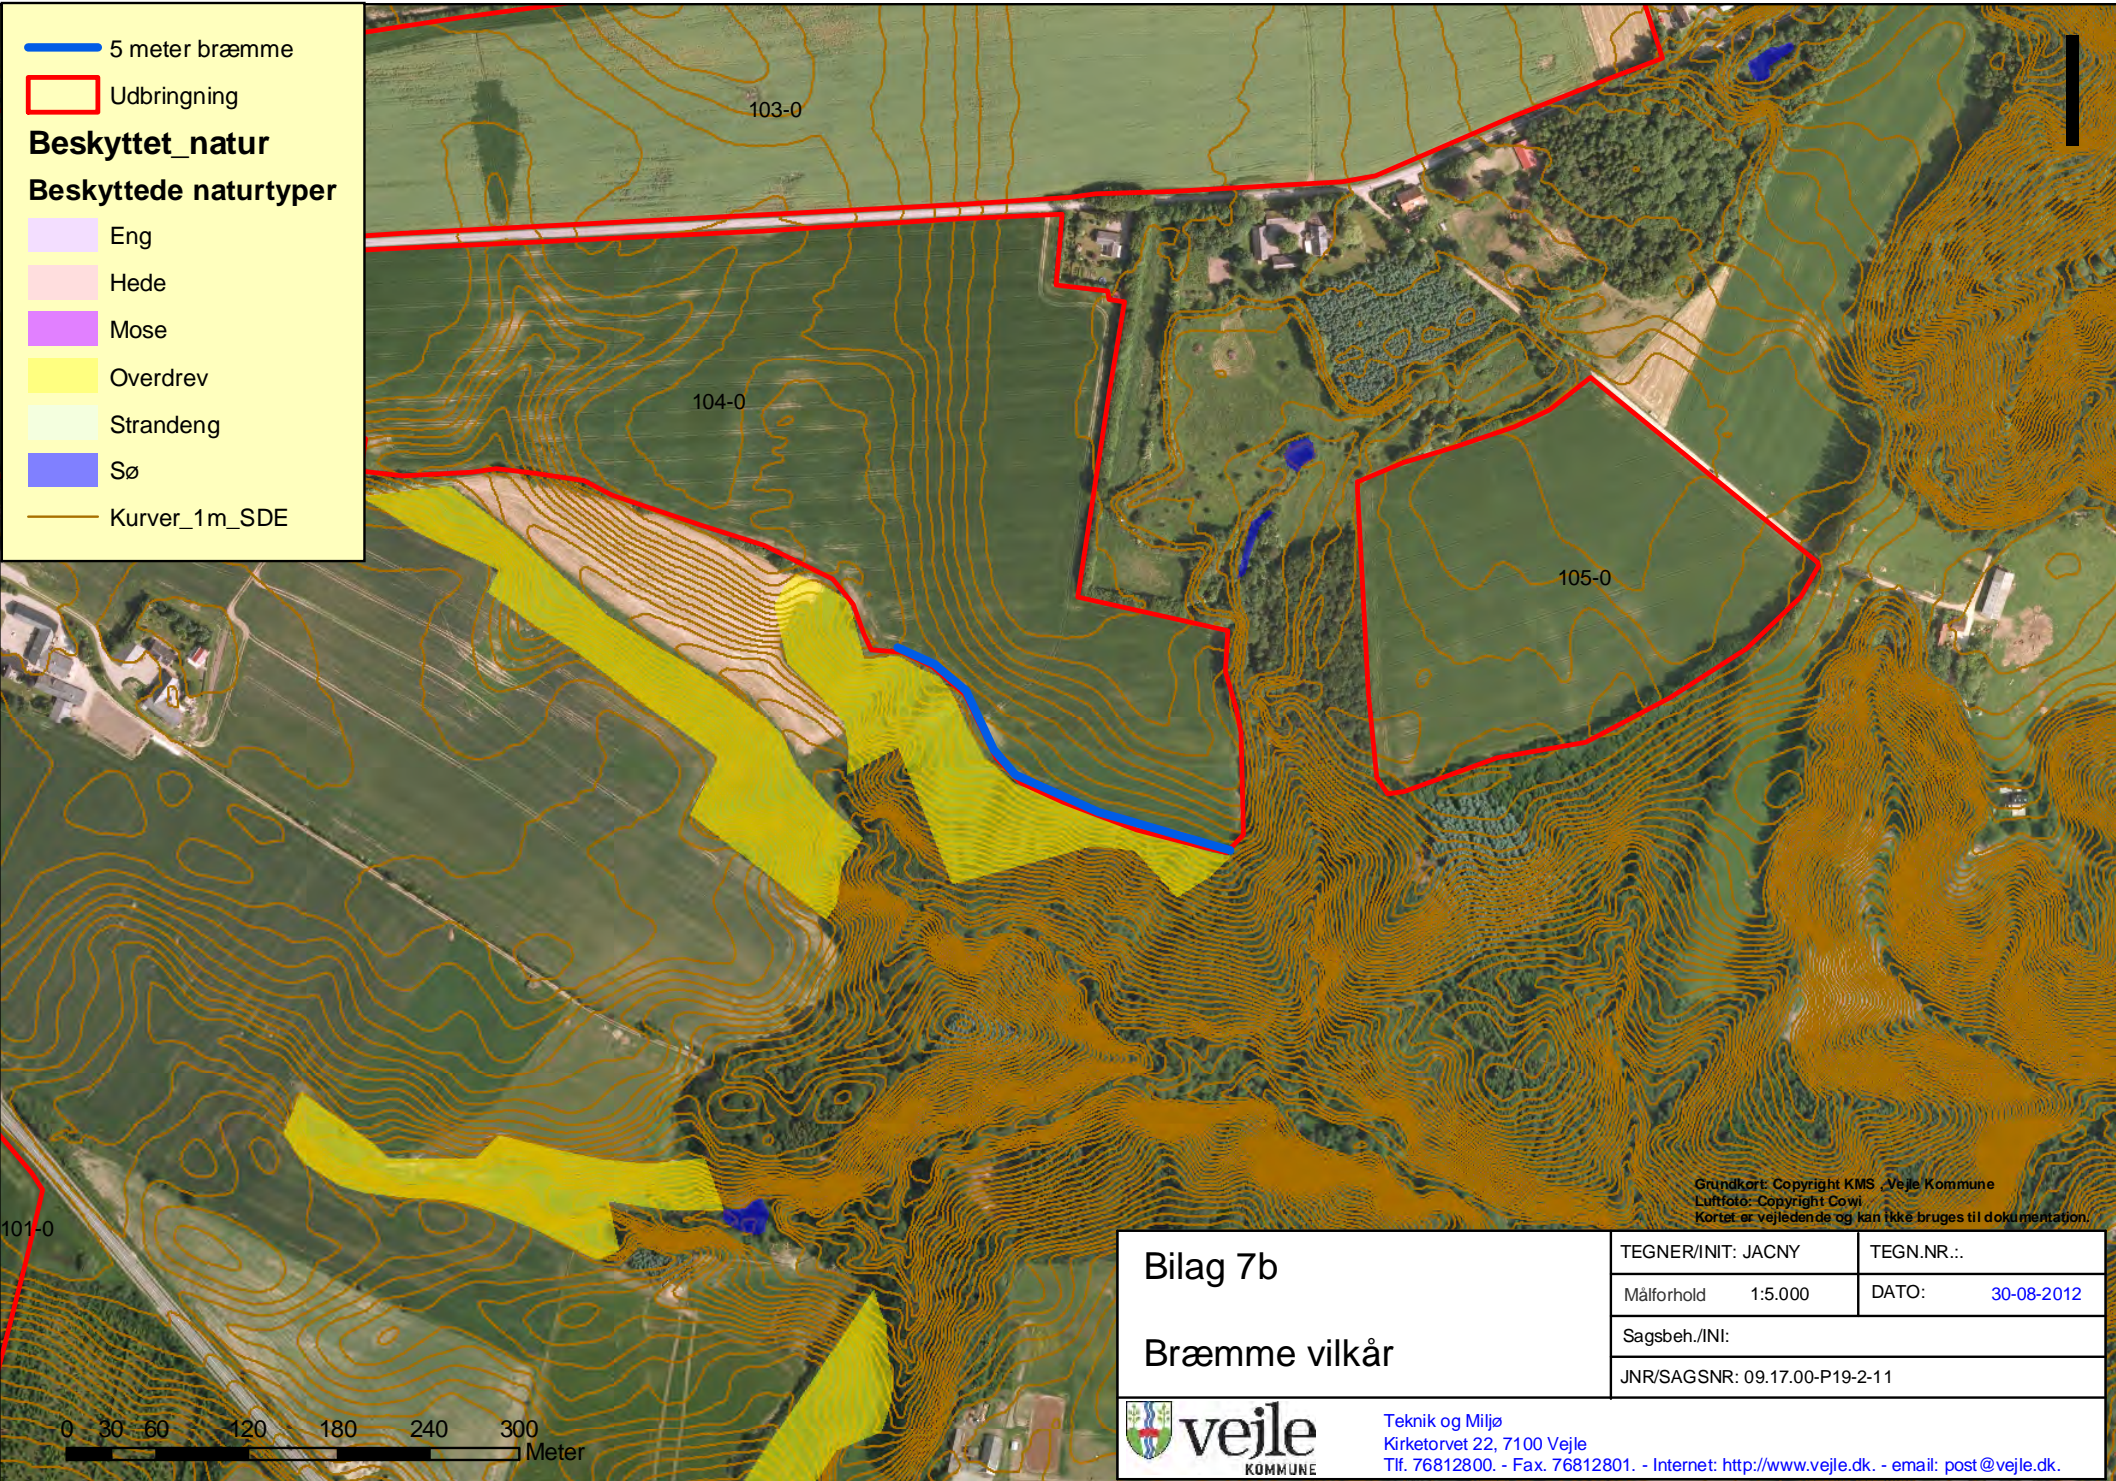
5 meter bræmme
Udbringning
Beskyttet_natur
Beskyttede naturtyper
Eng
Hede
Mose
Overdrev
Strandeng
Sø
Kurver_1m_SDE

103-0
104-0
105-0
101-0

Grundkort: Copyright KMS , Vejle Kommune
Luftfoto: Copyright Cowi
Kortet er vejledende og kan ikke bruges til dokumentation.

Bilag 7b

Bræmme vilkår

| TEGNER/INIT: JACNY | TEGN.NR.: |
|---|---|
| Målforhold 1:5.000 | DATO: 30-08-2012 |
| Sagsbeh./INI: | |
| JNR/SAGSNR: 09.17.00-P19-2-11 | |

vejle KOMMUNE

Teknik og Miljø
Kirketorvet 22, 7100 Vejle
Tlf. 76812800. - Fax. 76812801. - Internet: http://www.vejle.dk. - email: post@vejle.dk.

0 30 60 120 180 240 300
Meter